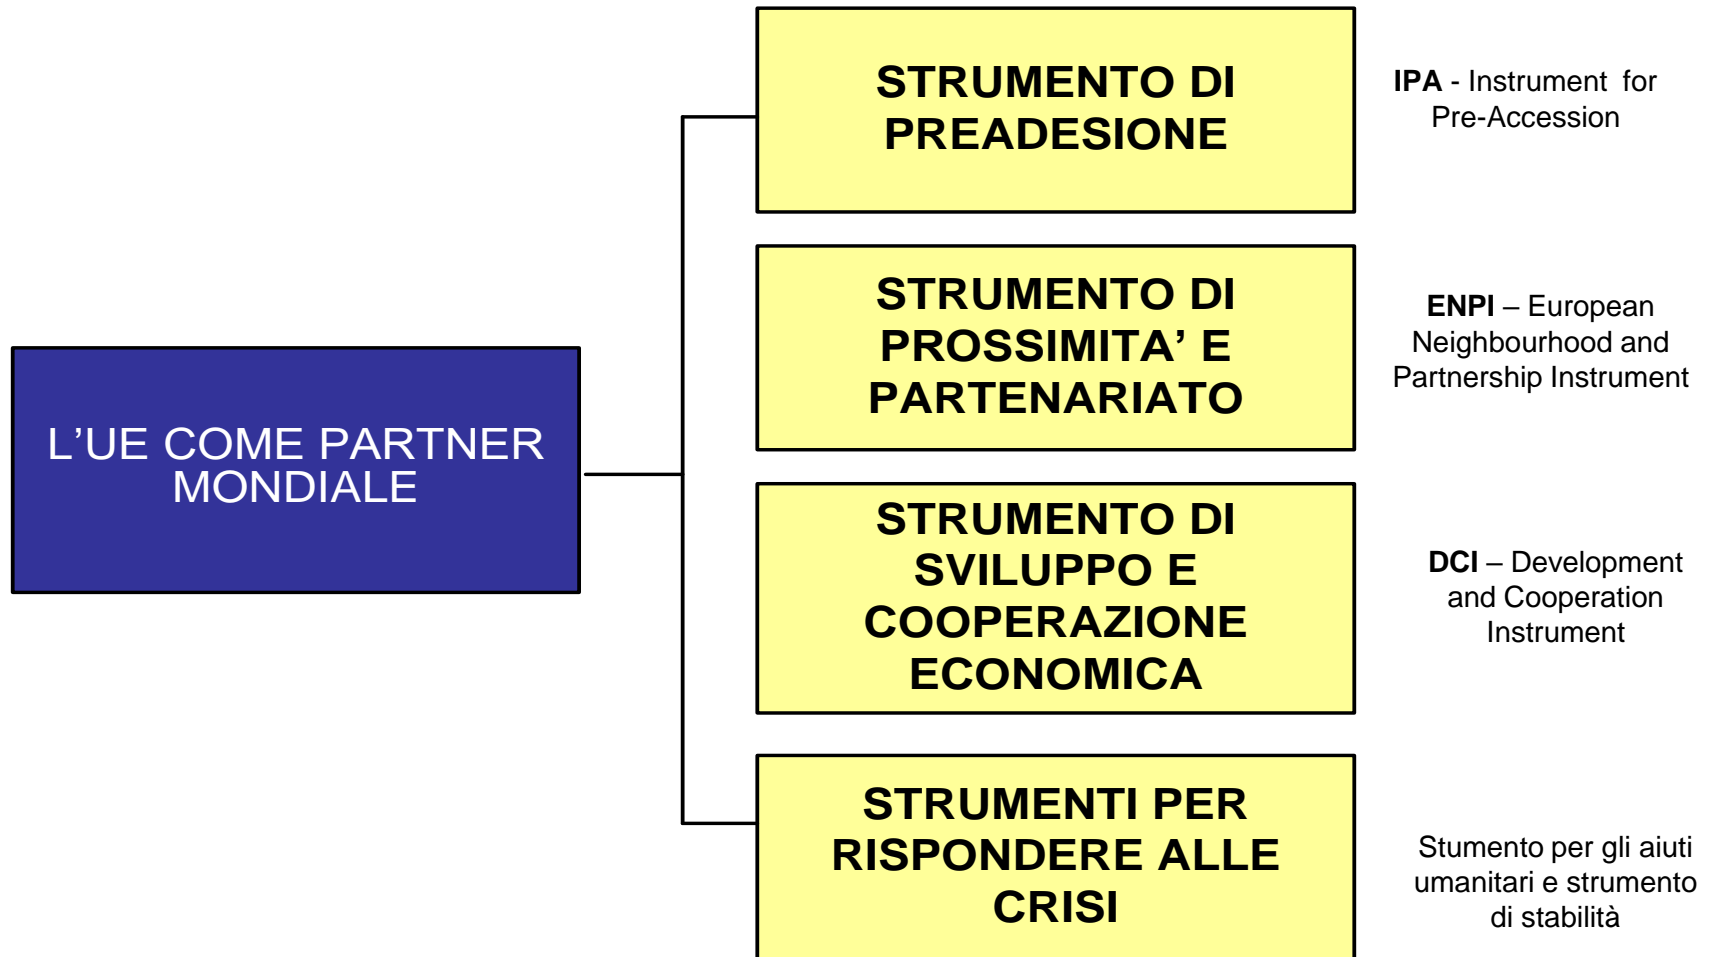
L'UE COME PARTNER MONDIALE

STRUMENTO DI PREADESIONE

**IPA** - Instrument for Pre-Accession

STRUMENTO DI PROSSIMITA' E PARTENARIATO

**ENPI** – European Neighbourhood and Partnership Instrument

STRUMENTO DI SVILUPPO E COOPERAZIONE ECONOMICA

**DCI** – Development and Cooperation Instrument

STRUMENTI PER RISPONDERE ALLE CRISI

Stumento per gli aiuti umanitari e strumento di stabilità